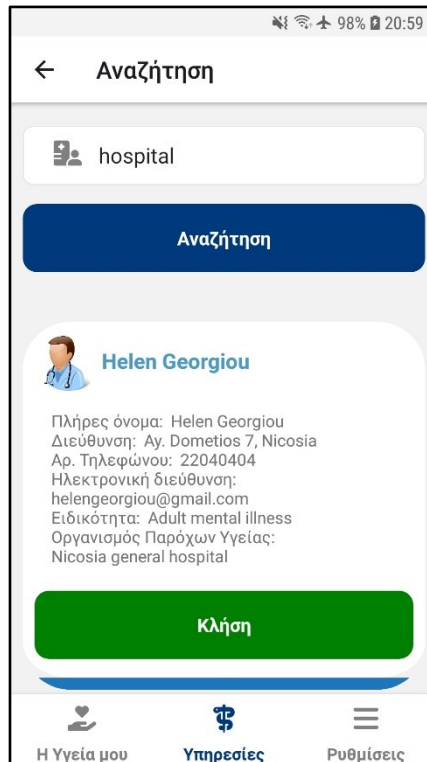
98% 20:59

←  Αναζήτηση

hospital

Αναζήτηση

Helen Georgiou

Πλήρες όνομα: Helen Georgiou
Διεύθυνση: Ay. Dometios 7, Nicosia
Αρ. Τηλεφώνου: 22040404
Ηλεκτρονική διεύθυνση:
helengeorgiou@gmail.com
Ειδικότητα: Adult mental illness
Οργανισμός Παρόχων Υγείας:
Nicosia general hospital

Κλήση

Η Υγεία μου  Υπηρεσίες  Ρυθμίσεις